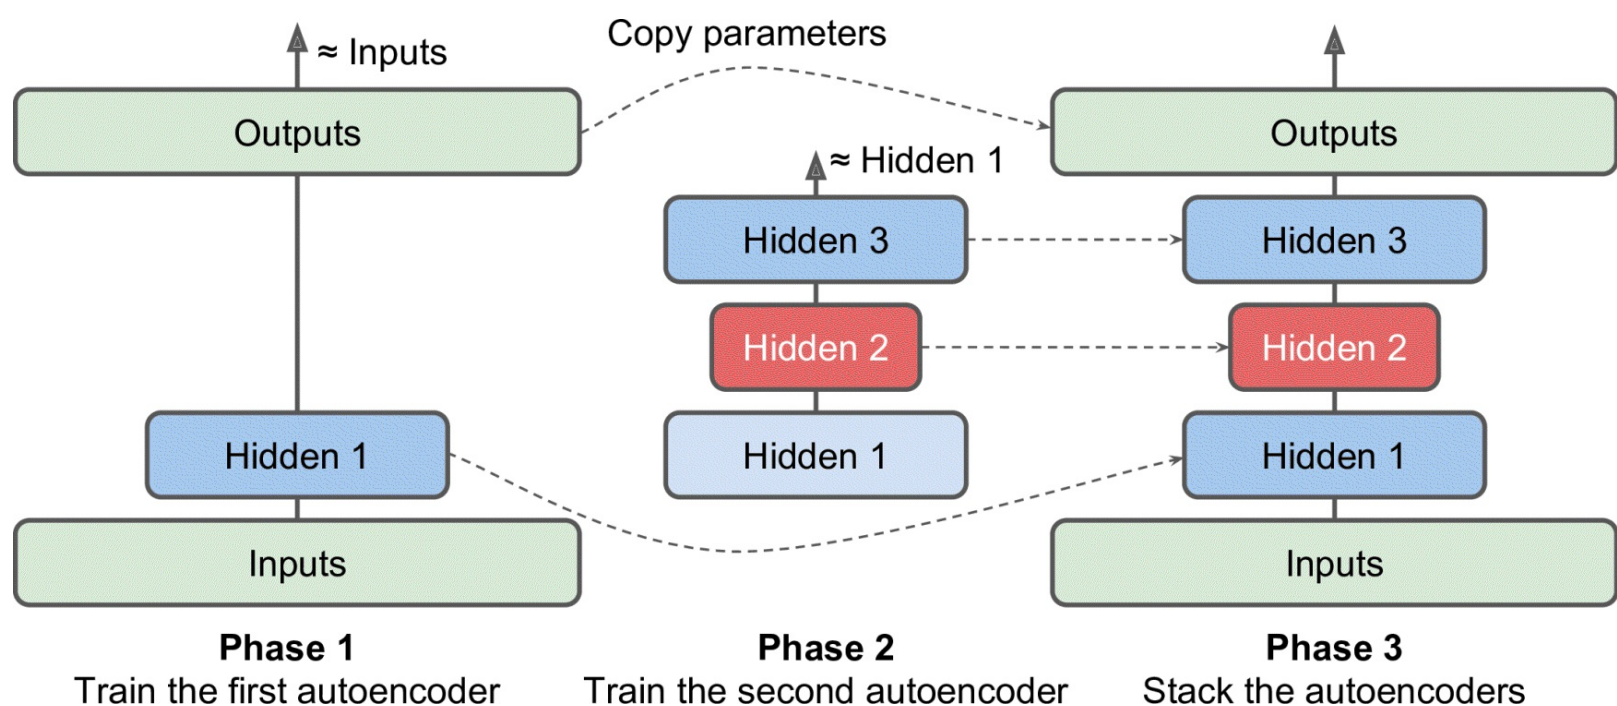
≈ Inputs

Copy parameters

Outputs

Hidden 1

Inputs

Phase 1
Train the first autoencoder

≈ Hidden 1

Hidden 3

Hidden 2

Hidden 1

Phase 2
Train the second autoencoder

Outputs

Hidden 3

Hidden 2

Hidden 1

Inputs

Phase 3
Stack the autoencoders